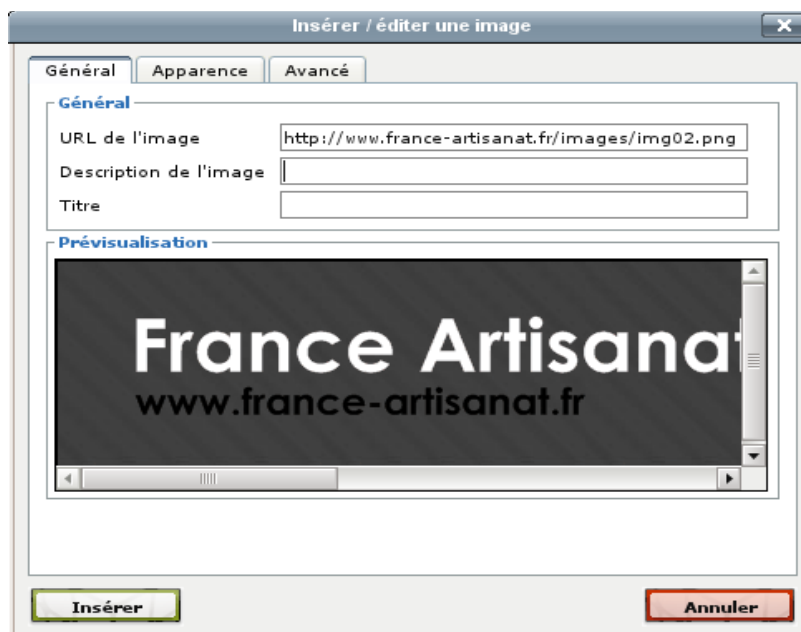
Insérer / éditer une image

Général | Apparence | Avancé

Général

URL de l'image http://www.france-artisanat.fr/images/img02.png

Description de l'image

Titre

Prévisualisation

France Artisanat
www.france-artisanat.fr

Insérer

Annuler